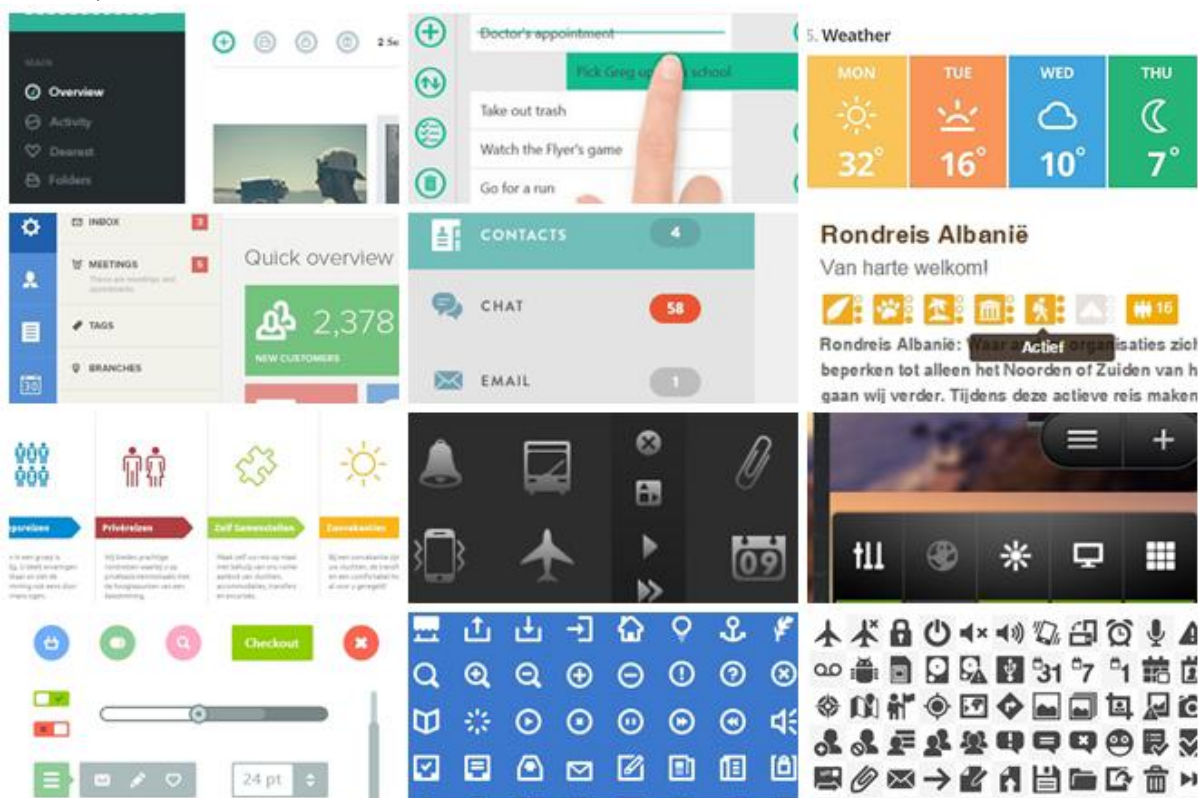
MAIN
Overview
Activity
Dearest
Folders

2 Se

Doctor's appointment
Pick Greg up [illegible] school
Take out trash
Watch the Flyer's game
Go for a run

5. Weather
MON
32°
TUE
16°
WED
10°
THU
7°

INBOX 3
MEETINGS 5
TAGS
BRANCHES

Quick overview
2,378
NEW CUSTOMERS

CONTACTS 4
CHAT 58
EMAIL 1

Rondreis Albanië
Van harte welkom!
16
Actief
Rondreis Albanië: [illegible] organisaties zich beperken tot alleen het Noorden of Zuiden van h gaan wij verder. Tijdens deze actieve reis maken

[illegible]psreizen
Privéreizen
Zelf Samenstellen
Zonvakanties

09

Checkout

24 pt

31
7
1